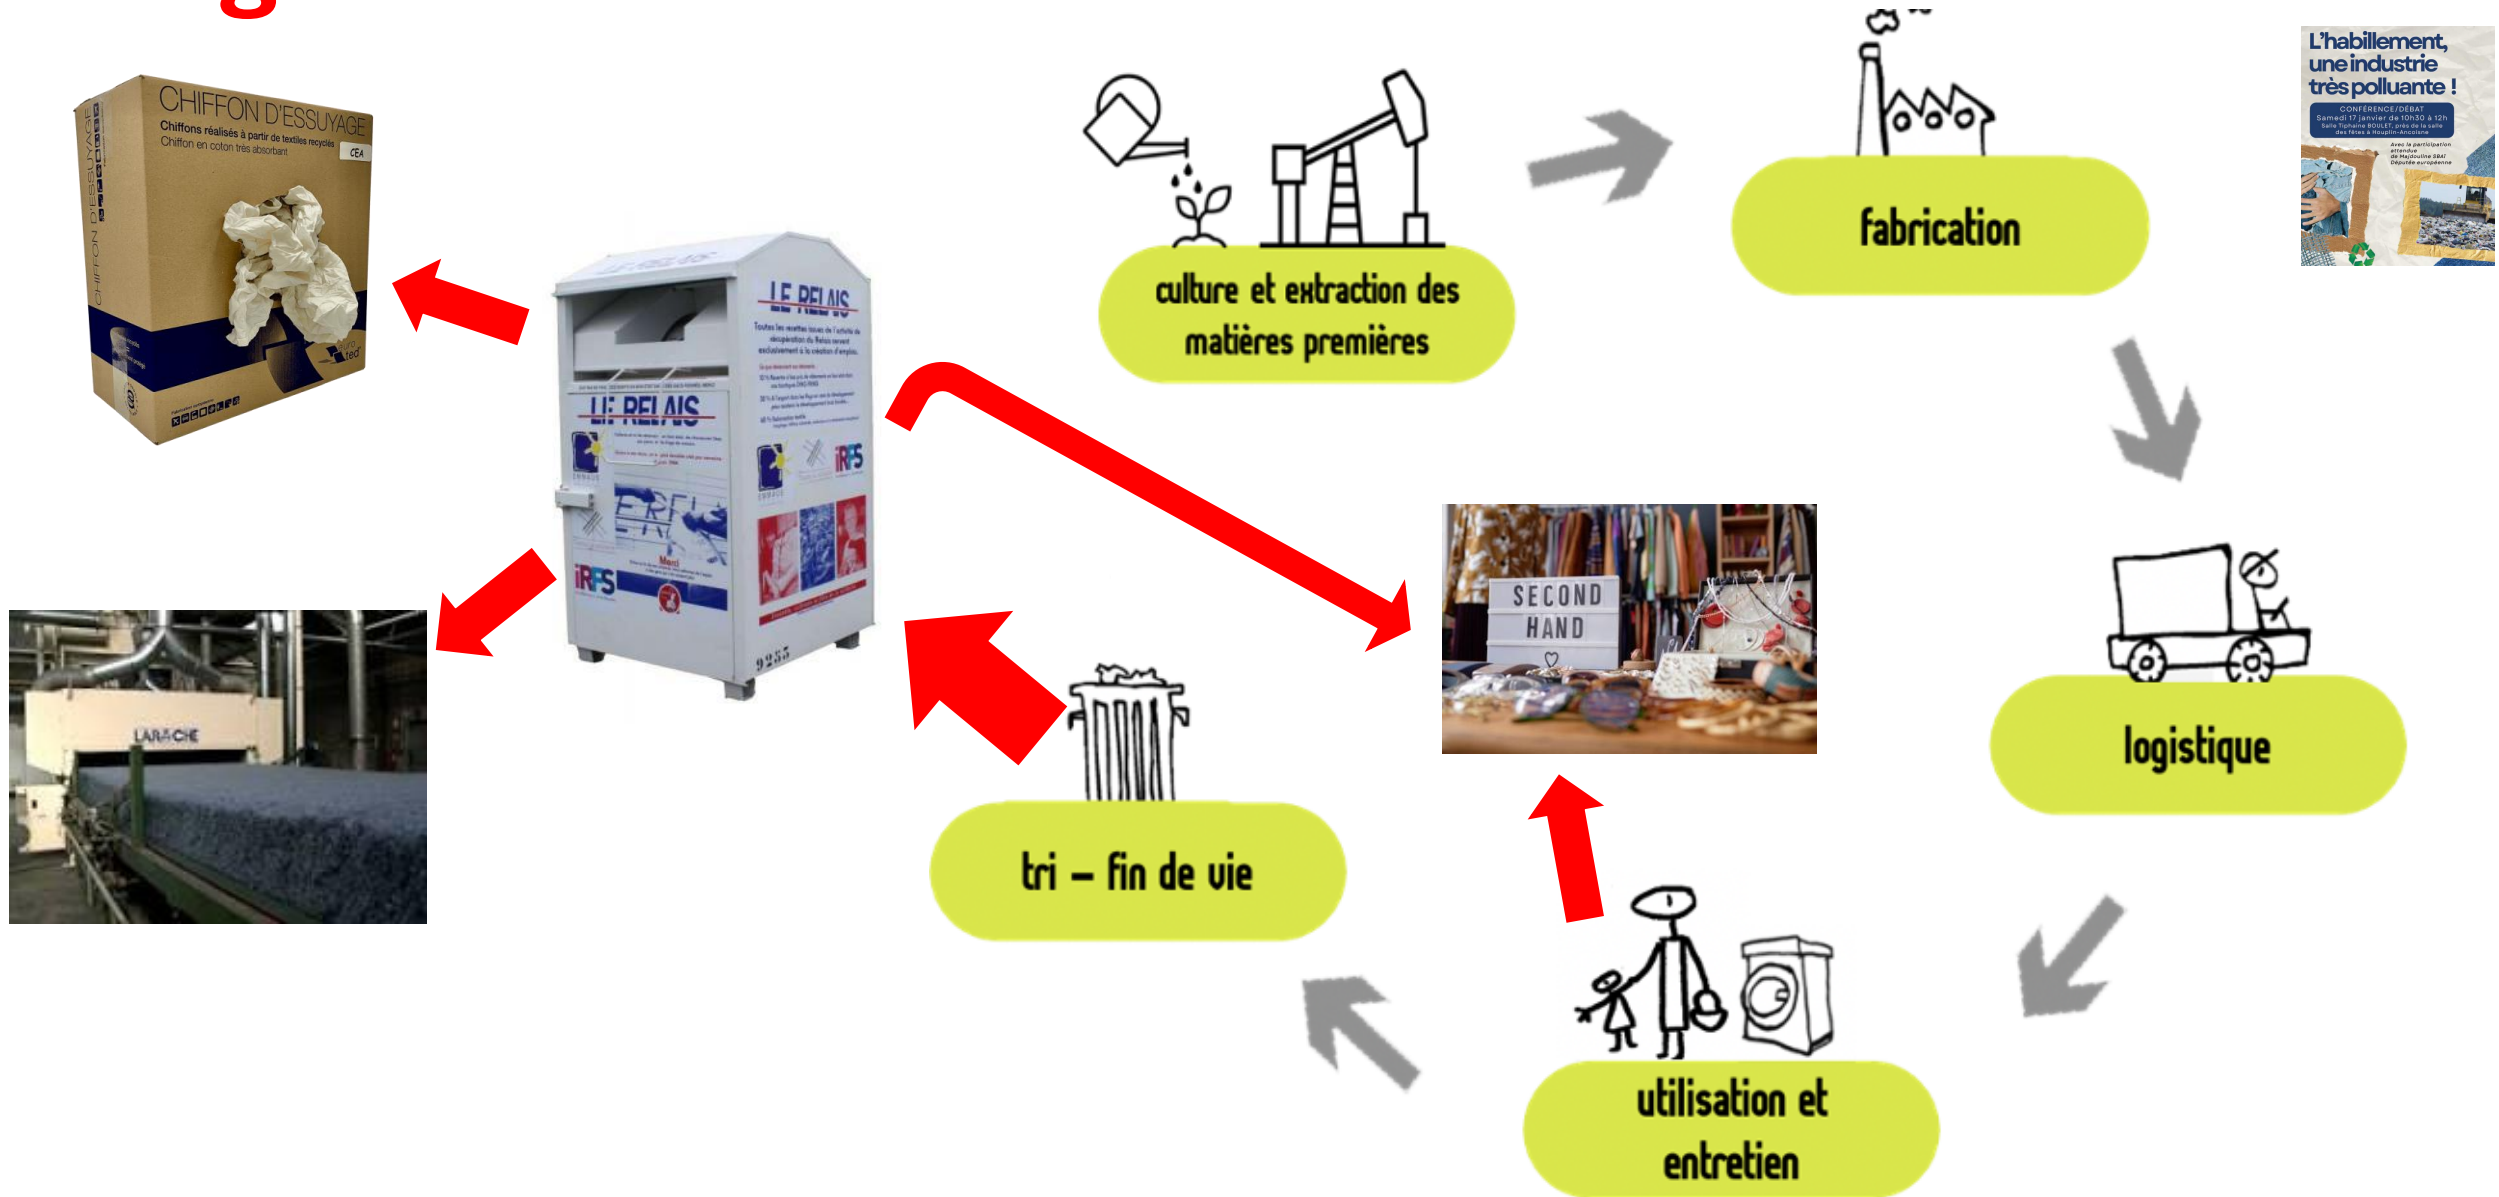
CHIFFON D'ESSUYAGE
Chiffons réalisés à partir de textiles recyclés
Chiffon en coton très absorbant

LE RELAIS

LE RELAIS

IRFS

LARACHE

culture et extraction des matières premières

fabrication

L'habillement, une industrie très polluante !
CONFÉRENCE/DÉBAT

logistique

SECOND HAND

utilisation et entretien

tri – fin de vie